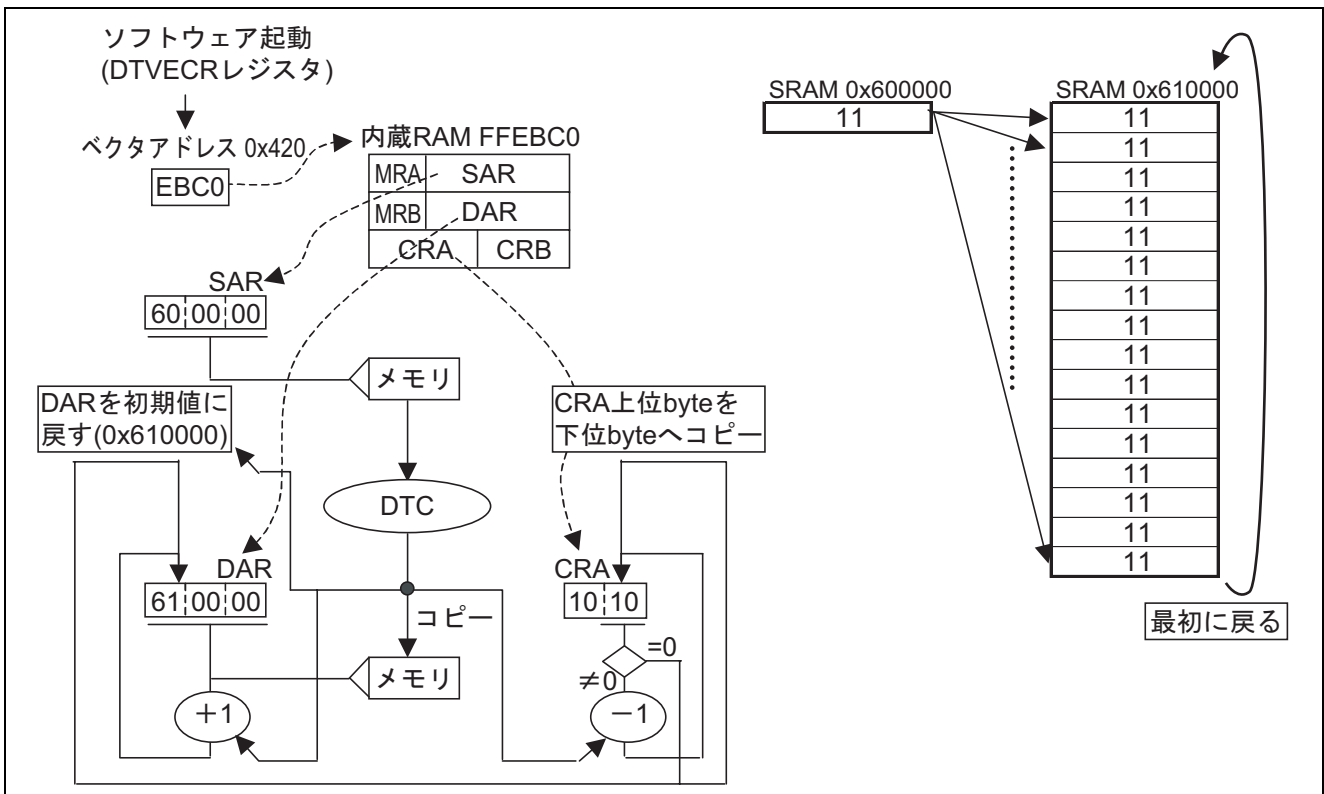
ソフトウェア起動
(DTVECRレジスタ)

ベクタアドレス 0x420

EBC0

内蔵RAM FFEBC0

| MRA | SAR | |
|---|---|---|
| MRB | DAR | |
| CRA | | CRB |

SAR
60 00 00

メモリ

DARを初期値に戻す(0x610000)

CRA上位byteを下位byteへコピー

DTC

DAR
61 00 00

コピー

CRA
10 10

=0

≠0

メモリ

+1

−1

SRAM 0x600000
11

SRAM 0x610000

| 11 |
|---|
| 11 |
| 11 |
| 11 |
| 11 |
| 11 |
| 11 |
| 11 |
| 11 |
| 11 |
| 11 |
| 11 |
| 11 |
| 11 |
| 11 |
| 11 |

最初に戻る